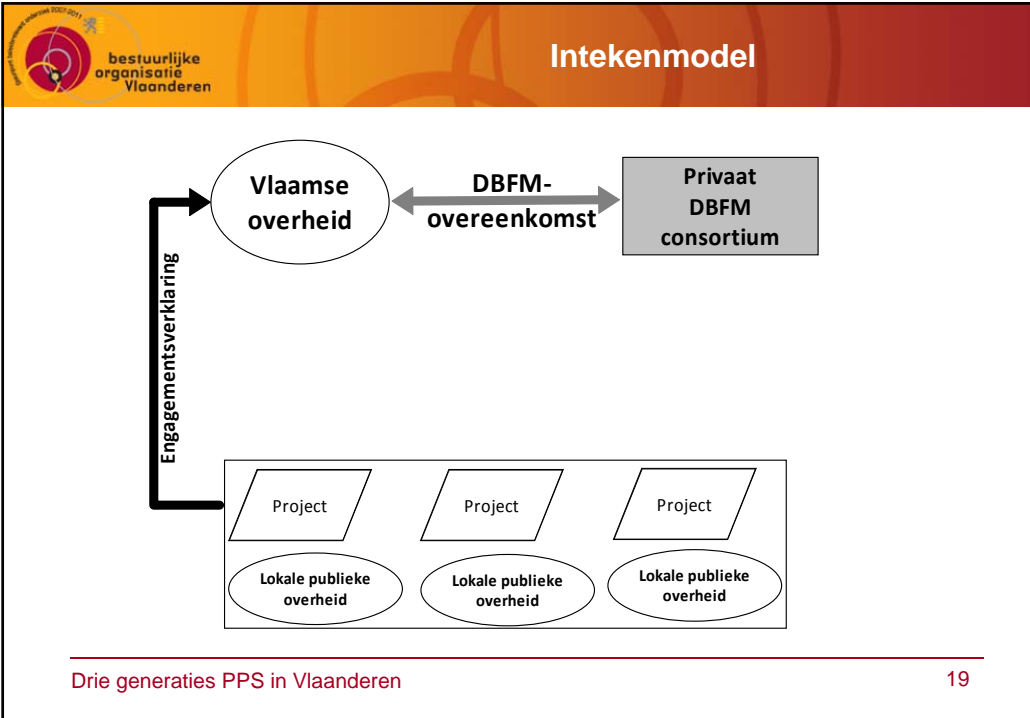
bestuurlijke organisatie Vlaanderen

Intekenmodel

Vlaamse overheid

DBFM-overeenkomst

Privaat DBFM consortium

Engagementsverklaring

Project

Project

Project

Lokale publieke overheid

Lokale publieke overheid

Lokale publieke overheid

Drie generaties PPS in Vlaanderen

19